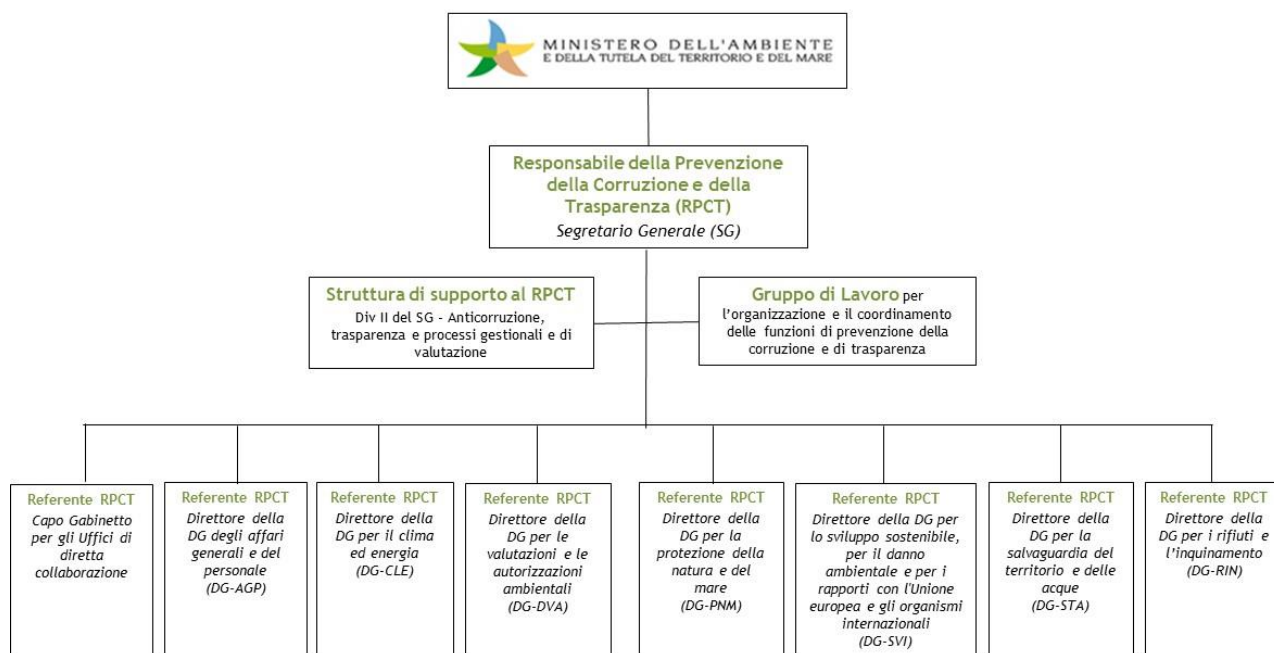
MINISTERO DELL'AMBIENTE
E DELLA TUTELA DEL TERRITORIO E DEL MARE

Responsabile della Prevenzione della Corruzione e della Trasparenza (RPCT)
Segretario Generale (SG)

Struttura di supporto al RPCT
Div II del SG - Anticorruzione, trasparenza e processi gestionali e di valutazione

Gruppo di Lavoro per l'organizzazione e il coordinamento delle funzioni di prevenzione della corruzione e di trasparenza

Referente RPCT
Capo Gabinetto per gli Uffici di diretta collaborazione

Referente RPCT
Direttore della DG degli affari generali e del personale
(DG-AGP)

Referente RPCT
Direttore della DG per il clima ed energia
(DG-CLE)

Referente RPCT
Direttore della DG per le valutazioni e le autorizzazioni ambientali
(DG-DVA)

Referente RPCT
Direttore della DG per la protezione della natura e del mare
(DG-PNM)

Referente RPCT
Direttore della DG per lo sviluppo sostenibile, per il danno ambientale e per i rapporti con l'Unione europea e gli organismi internazionali
(DG-SVI)

Referente RPCT
Direttore della DG per la salvaguardia del territorio e delle acque
(DG-STA)

Referente RPCT
Direttore della DG per i rifiuti e l'inquinamento
(DG-RIN)